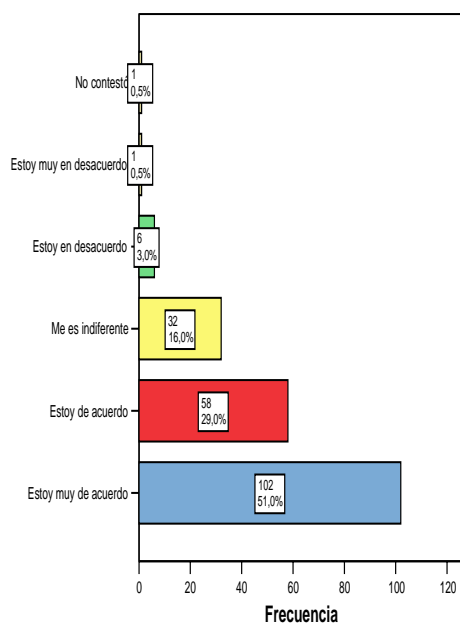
No contesto
1
0,5%

Estoy muy en desacuerdo
1
0,5%

Estoy en desacuerdo
6
3,0%

Me es indiferente
32
16,0%

Estoy de acuerdo
58
29,0%

Estoy muy de acuerdo
102
51,0%

0 20 40 60 80 100 120

Frecuencia